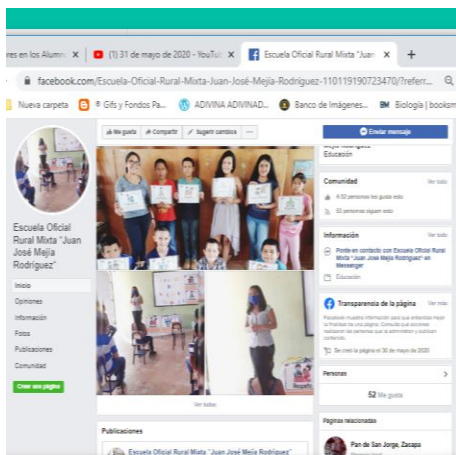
res en los Alumn × (1) 31 de mayo de 2020 - YouTub × Escuela Oficial Rural Mixta "Juan × +

facebook.com/Escuela-Oficial-Rural-Mixta-Juan-José-Mejía-Rodríguez-110119190723470/?referr...

Nueva carpeta | Gifs y Fondos Pa... | ADIVINA ADIVINAD... | Banco de Imágenes... | Biología | booksm

Escuela Oficial Rural Mixta "Juan José Mejía Rodríguez"

Inicio
Opiniones
Información
Fotos
Publicaciones
Comunidad
Crear una página

Me gusta | Compartir | Sugerir cambios | ...

Enviar mensaje

Mejía Rodríguez
Educación

Comunidad
Ver todo
A 52 personas les gusta esto
53 personas siguen esto

Información
Ver todo
Ponte en contacto con Escuela Oficial Rural Mixta "Juan José Mejía Rodríguez" en Messenger
Educación

Transparencia de la página
Ver más
Facebook muestra información que te permite entender mejor la finalidad de una página. Consulta qué acciones realizaron las personas que la administran y publican contenido.
Se creó la página el 30 de mayo de 2020

Personas
52 Me gusta

Ver todas

Publicaciones
Escuela Oficial Rural Mixta "Juan José Mejía Rodríguez"

Páginas relacionadas
Pan de San Jorge, Zacapa